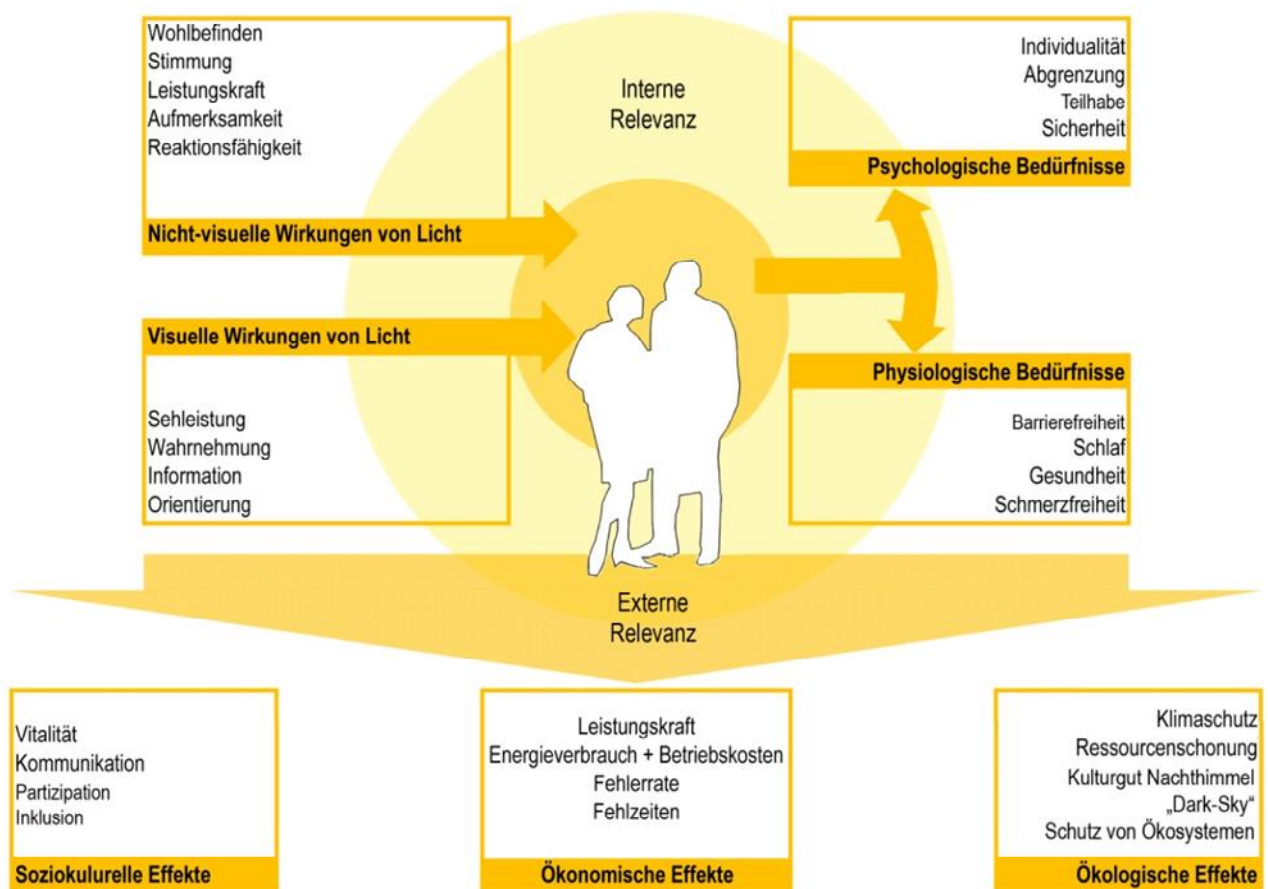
Wohlbefinden
Stimmung
Leistungskraft
Aufmerksamkeit
Reaktionsfähigkeit

Nicht-visuelle Wirkungen von Licht

Interne Relevanz

Individualität
Abgrenzung
Teilhabe
Sicherheit

Psychologische Bedürfnisse

Visuelle Wirkungen von Licht

Sehleistung
Wahrnehmung
Information
Orientierung

Physiologische Bedürfnisse

Barrierefreiheit
Schlaf
Gesundheit
Schmerzfreiheit

Externe Relevanz

Vitalität
Kommunikation
Partizipation
Inklusion

Soziokulurelle Effekte

Leistungskraft
Energieverbrauch + Betriebskosten
Fehlerrate
Fehlzeiten

Ökonomische Effekte

Klimaschutz
Ressourcenschonung
Kulturgut Nachthimmel
„Dark-Sky"
Schutz von Ökosystemen

Ökologische Effekte